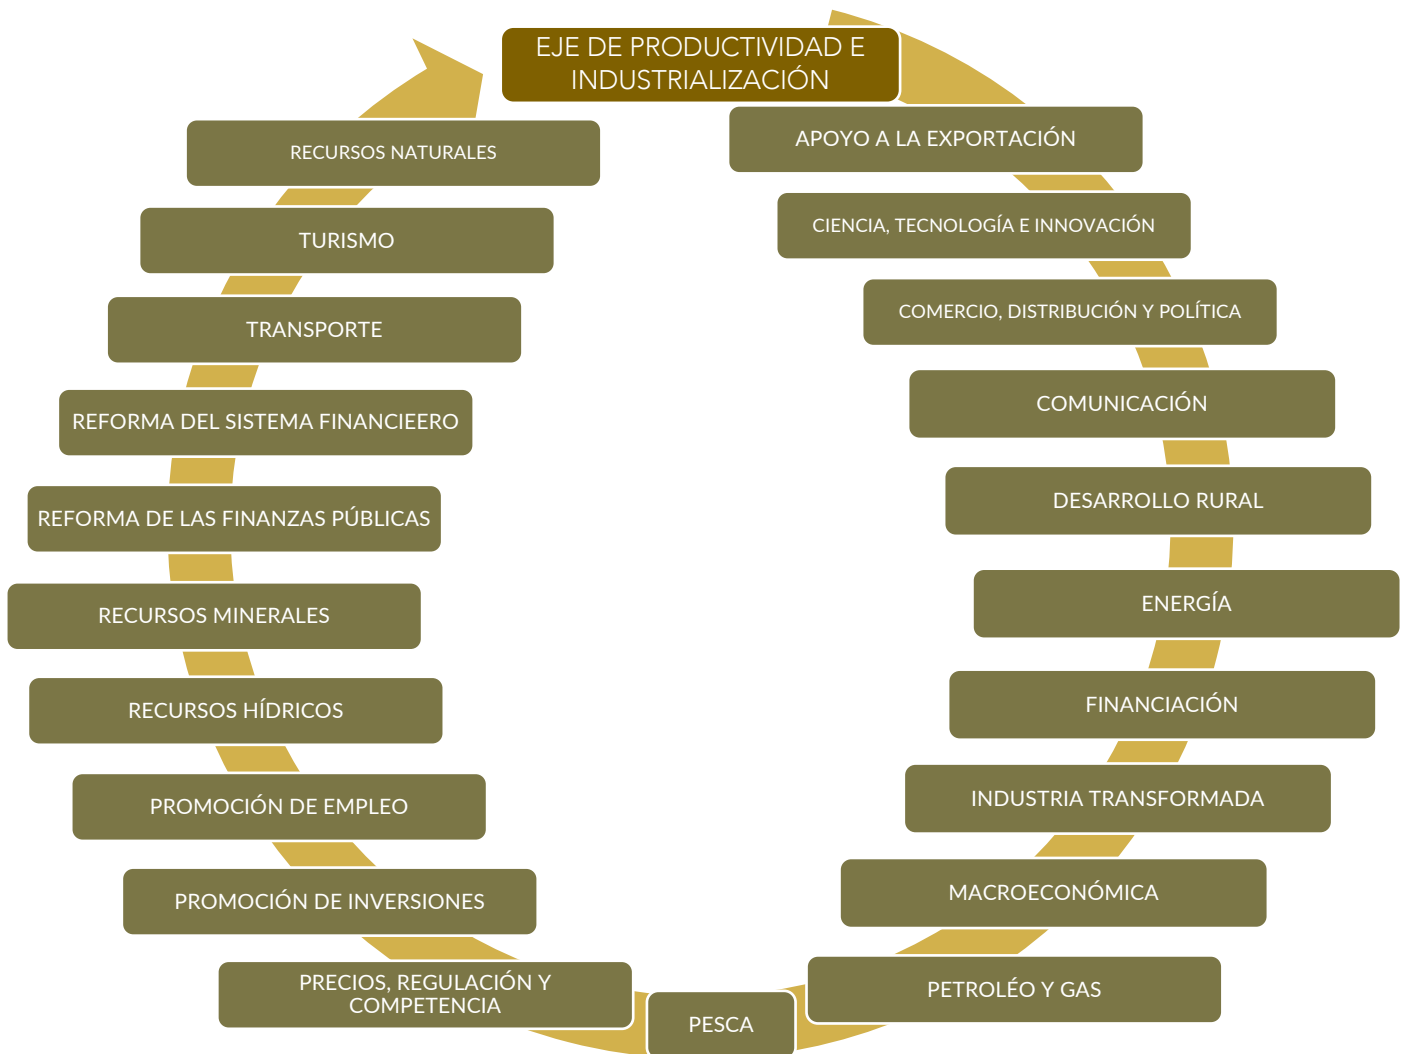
EJE DE PRODUCTIVIDAD E INDUSTRIALIZACIÓN

APOYO A LA EXPORTACIÓN

CIENCIA, TECNOLOGÍA E INNOVACIÓN

COMERCIO, DISTRIBUCIÓN Y POLÍTICA

COMUNICACIÓN

DESARROLLO RURAL

ENERGÍA

FINANCIACIÓN

INDUSTRIA TRANSFORMADA

MACROECONÓMICA

PETROLÉO Y GAS

PESCA

PRECIOS, REGULACIÓN Y COMPETENCIA

PROMOCIÓN DE INVERSIONES

PROMOCIÓN DE EMPLEO

RECURSOS HÍDRICOS

RECURSOS MINERALES

REFORMA DE LAS FINANZAS PÚBLICAS

REFORMA DEL SISTEMA FINANCIEERO

TRANSPORTE

TURISMO

RECURSOS NATURALES